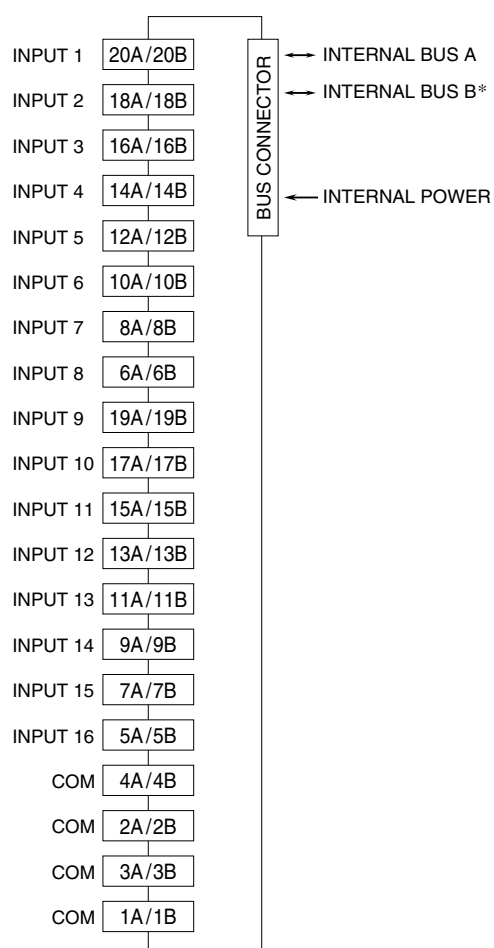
INPUT 1 20A/20B
INPUT 2 18A/18B
INPUT 3 16A/16B
INPUT 4 14A/14B
INPUT 5 12A/12B
INPUT 6 10A/10B
INPUT 7 8A/8B
INPUT 8 6A/6B
INPUT 9 19A/19B
INPUT 10 17A/17B
INPUT 11 15A/15B
INPUT 12 13A/13B
INPUT 13 11A/11B
INPUT 14 9A/9B
INPUT 15 7A/7B
INPUT 16 5A/5B
COM 4A/4B
COM 2A/2B
COM 3A/3B
COM 1A/1B

BUS CONNECTOR

INTERNAL BUS A
INTERNAL BUS B*
INTERNAL POWER